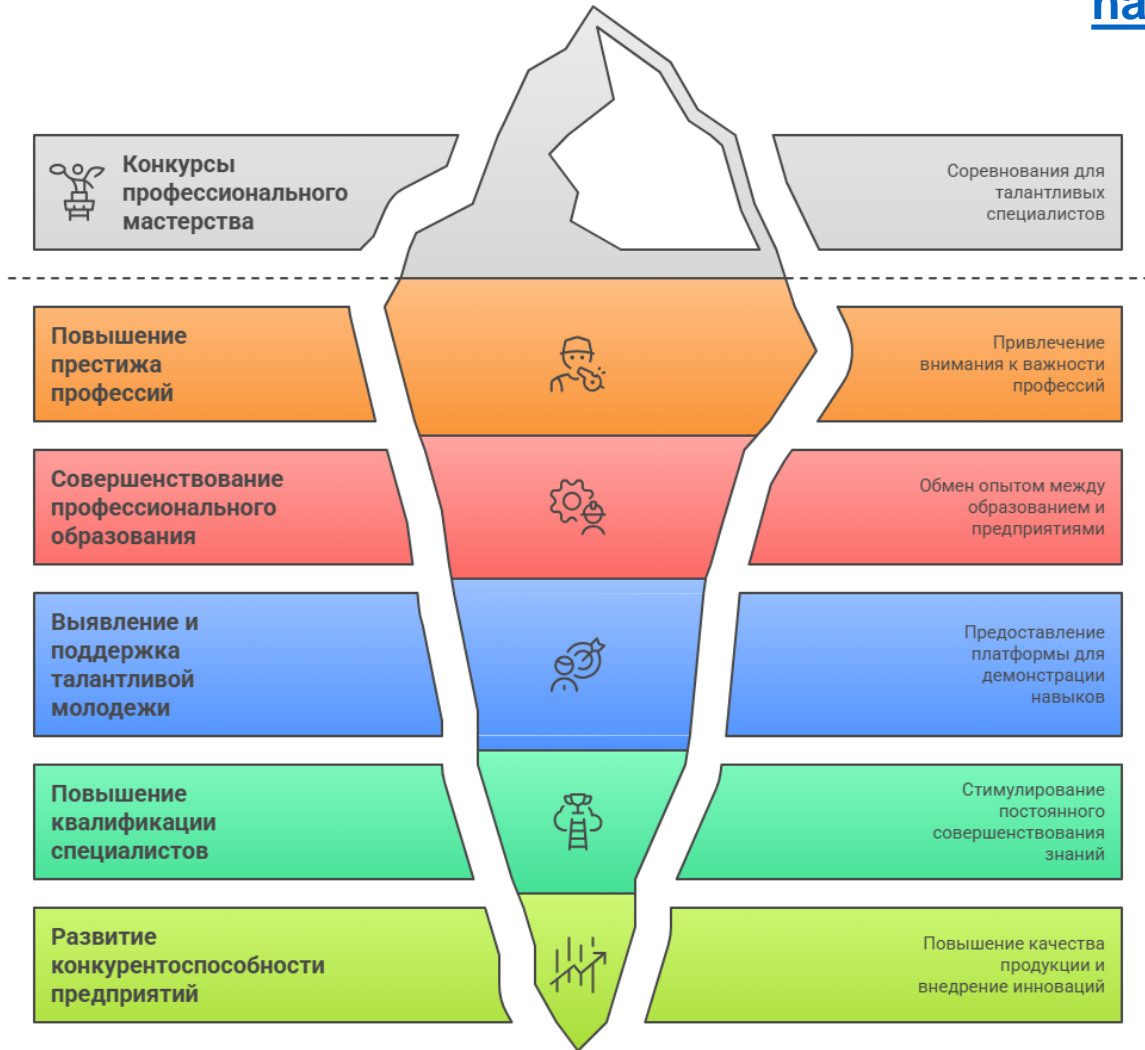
na

Конкурсы профессионального мастерства

Соревнования для талантливых специалистов

Повышение престижа профессий

Привлечение внимания к важности профессий

Совершенствование профессионального образования

Обмен опытом между образованием и предприятиями

Выявление и поддержка талантливой молодежи

Предоставление платформы для демонстрации навыков

Повышение квалификации специалистов

Стимулирование постоянного совершенствования знаний

Развитие конкурентоспособности предприятий

Повышение качества продукции и внедрение инноваций